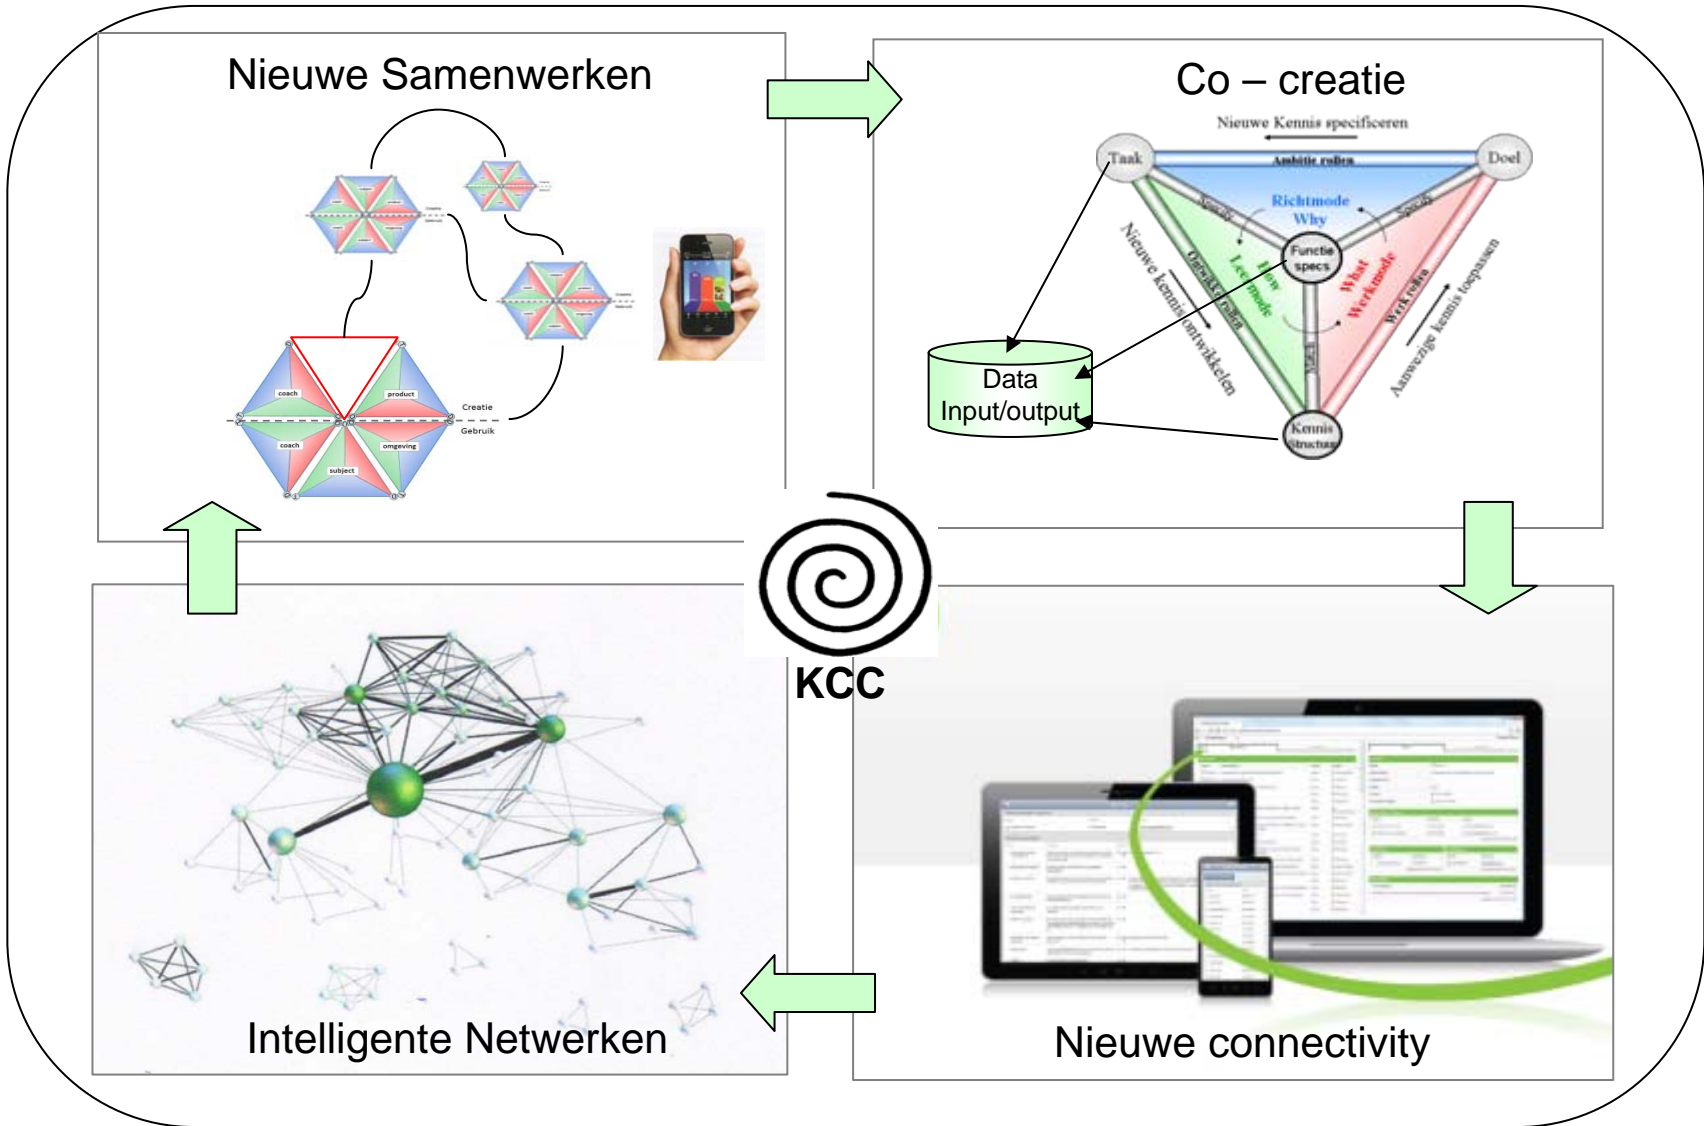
Nieuwe Samenwerken

coach
product
Creatie
Gebruik
coach
omgeving
subject

Co – creatie

Nieuwe Kennis specificeren
Taak
Ambitie rollen
Doel
Richtmode
Why
Functie specs
How
Leermode
Ontwikkel rollen
What
Werkmode
Werk rollen
Nieuwe kennis ontwikkelen
Aanwezige kennis toepassen
Kennis Structuur
Data
Input/output

KCC

Intelligente Netwerken

Nieuwe connectivity